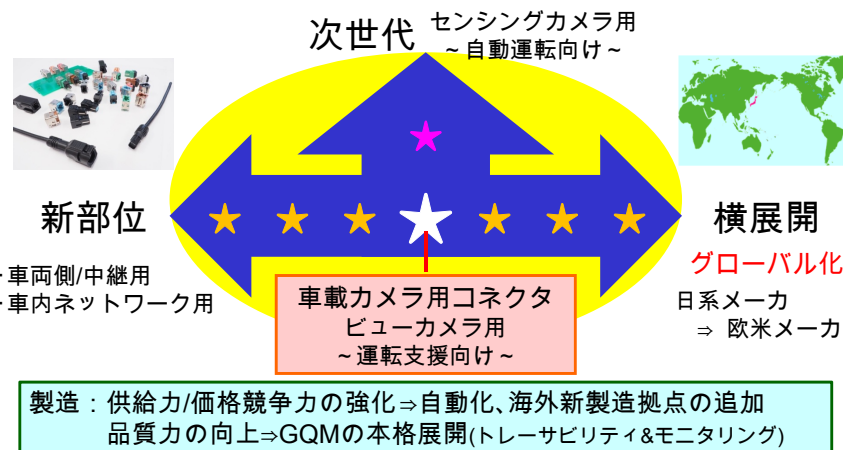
次世代
センシングカメラ用
～自動運転向け～

新部位
・車両側/中継用
・車内ネットワーク用

横展開
グローバル化
日系メーカ
⇒ 欧米メーカ

車載カメラ用コネクタ
ビューカメラ用
～運転支援向け～

製造：供給力/価格競争力の強化⇒自動化、海外新製造拠点の追加
品質力の向上⇒GQMの本格展開(トレーサビリティ&モニタリング)